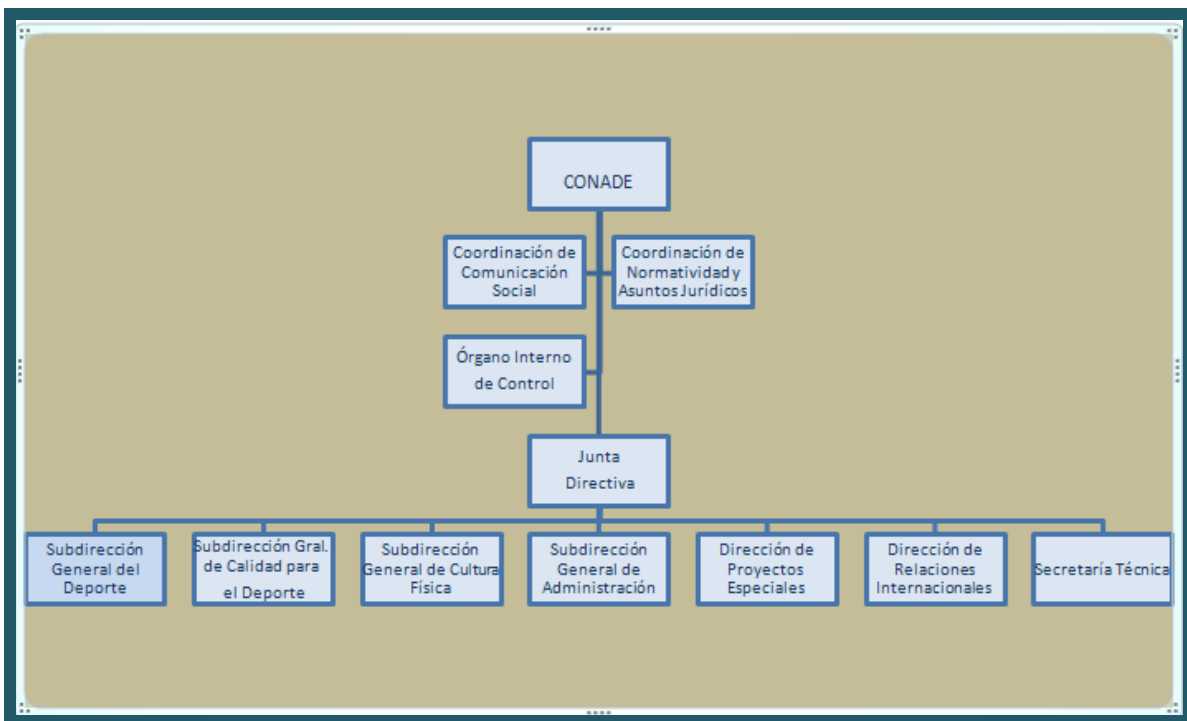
CONADE

Coordinación de Comunicación Social

Coordinación de Normatividad y Asuntos Jurídicos

Órgano Interno de Control

Junta Directiva

Subdirección General del Deporte

Subdirección Gral. de Calidad para el Deporte

Subdirección General de Cultura Física

Subdirección General de Administración

Dirección de Proyectos Especiales

Dirección de Relaciones Internacionales

Secretaría Técnica